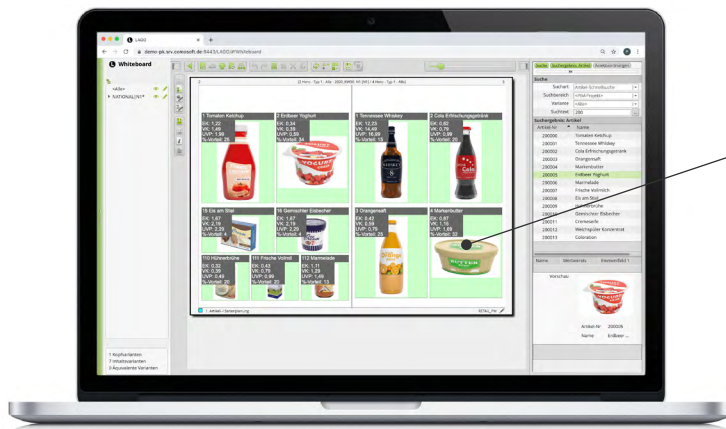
LAMP
demo-gk.srv.comosoft.de:8443/LAMP/Whiteboard

Whiteboard

<Alle>
NATIONAL/W1

1 Tomaten Ketchup
EK: 1,20
VK: 1,49
UVP: 1,99
%-Vorteil: 25

2 Erdbeer Yoghurt
EK: 0,34
VK: 0,39
UVP: 0,59
%-Vorteil: 34

1 Tennessee Whiskey
EK: 12,23
VK: 14,49
UVP: 16,99
%-Vorteil: 15

2 Cola Erfrischungsgetränk
EK: 0,62
VK: 0,79
UVP: 0,99
%-Vorteil: 20

15 Eis am Stiel
EK: 1,67
VK: 2,19
UVP: 2,29
%-Vorteil: 4

16 Gemischter Eisbecher
EK: 1,67
VK: 2,19
UVP: 2,29
%-Vorteil: 4

3 Orangensaft
EK: 0,43
VK: 0,59
UVP: 0,79
%-Vorteil: 25

4 Markenbutter
EK: 0,87
VK: 1,19
UVP: 1,69
%-Vorteil: 22

110 Hühnerbrühe
EK: 0,32
VK: 0,39
UVP: 0,49
%-Vorteil: 20

111 Frische Vollmilch
EK: 0,43
VK: 0,79
UVP: 0,99
%-Vorteil: 20

112 Marmelade
EK: 1,11
VK: 1,29
UVP: 1,49
%-Vorteil: 13

1 Kopfvarianten
7 Inhaltsvarianten
3 Äquivalente Varianten

Suche | Suchergebnis: Artikel | Kreativ-Anzeigen

Suche
Suchart: Artikel Schnellsuche
Suchbereich: <Verfügbar>
Variante: <Alle>
Suchmax: 200

Suchergebnis: Artikel
| Artikel-Nr | Name |
|---|---|
| 200001 | Tomaten Ketchup |
| 200002 | Tennessee Whiskey |
| 200003 | Cola Erfrischungsgetränk |
| 200003 | Orangensaft |
| 200004 | Markenbutter |
| 200005 | Erdbeer Yoghurt |
| 200006 | Marmelade |
| 200007 | Frische Vollmilch |
| 200008 | Eis am Stiel |
| 200009 | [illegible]brühe |
| 200010 | Gemischter Eisbecher |
| 200011 | Cremeseife |
| 200012 | Weichspüler Konzentrat |
| 200013 | Coloration |

Name | Werbeeinsatz | Kleinbild 1
Werbefoto
Artikel-Nr: 200005
Name: Erdbeer ...